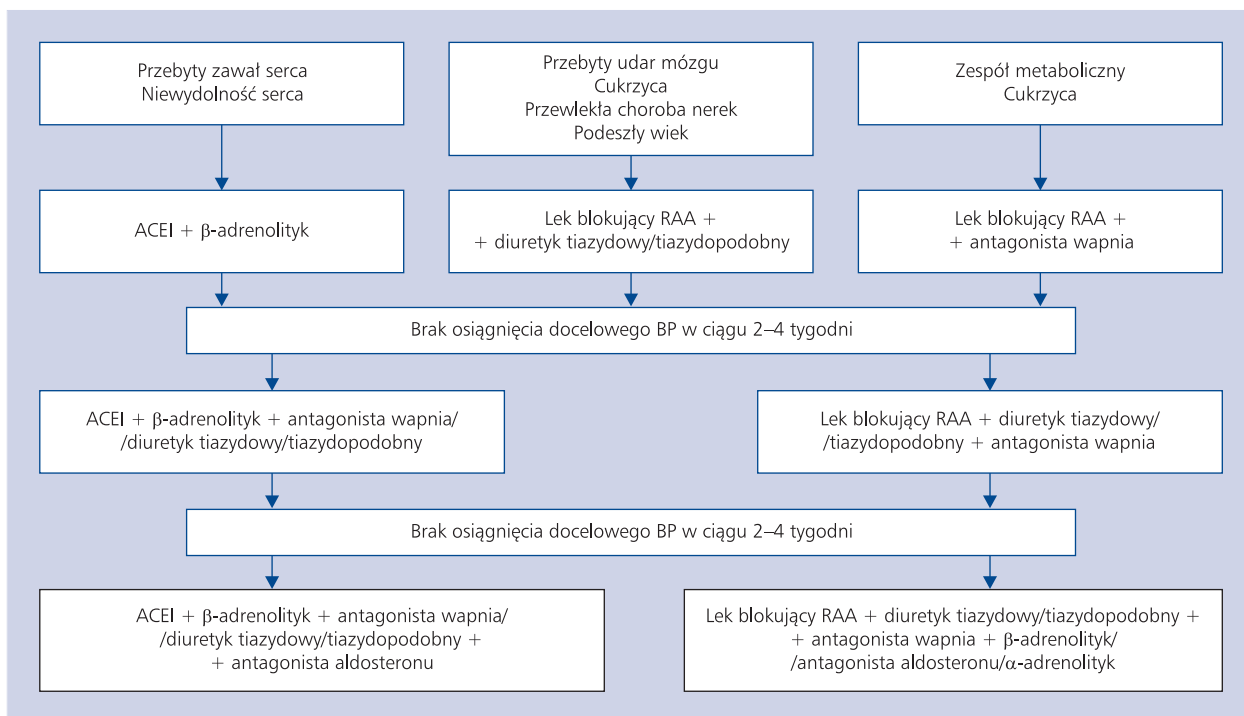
Przebyty zawał serca
Niewydolność serca

Przebyty udar mózgu
Cukrzyca
Przewlekła choroba nerek
Podeszły wiek

Zespół metaboliczny
Cukrzyca

ACEI + β-adrenolityk

Lek blokujący RAA +
+ diuretyk tiazydowy/tiazydopodobny

Lek blokujący RAA +
+ antagonista wapnia

Brak osiągnięcia docelowego BP w ciągu 2–4 tygodni

ACEI + β-adrenolityk + antagonista wapnia/
/diuretyk tiazydowy/tiazydopodobny

Lek blokujący RAA + diuretyk tiazydowy/
/tiazydopodobny + antagonista wapnia

Brak osiągnięcia docelowego BP w ciągu 2–4 tygodni

ACEI + β-adrenolityk + antagonista wapnia/
/diuretyk tiazydowy/tiazydopodobny +
+ antagonista aldosteronu

Lek blokujący RAA + diuretyk tiazydowy/tiazydopodobny +
+ antagonista wapnia + β-adrenolityk/
/antagonista aldosteronu/α-adrenolityk